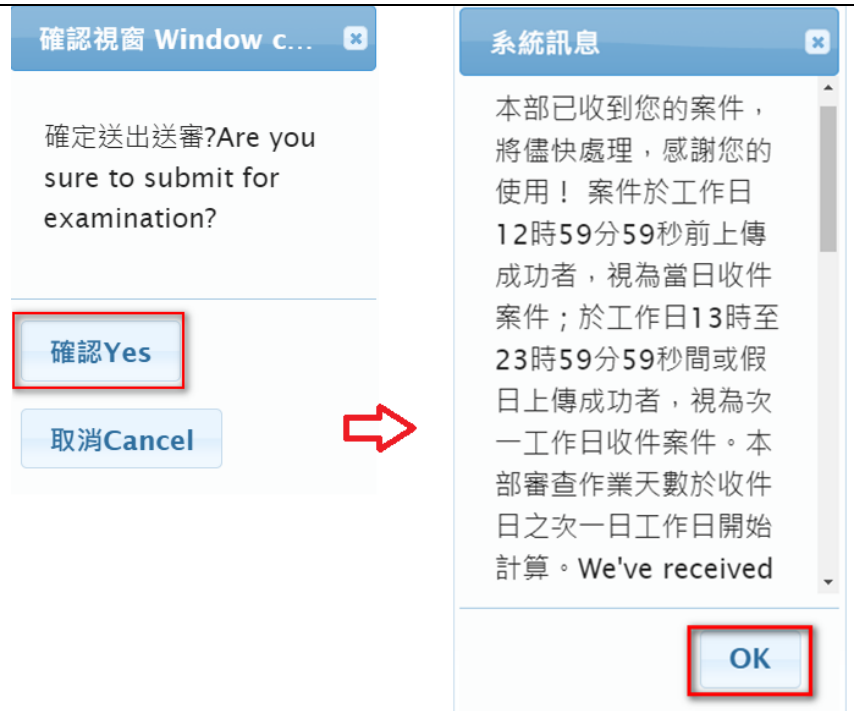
確認視窗 Window c...

確定送出送審?Are you sure to submit for examination?

確認Yes

取消Cancel

系統訊息

本部已收到您的案件，將儘快處理，感謝您的使用！ 案件於工作日12時59分59秒前上傳成功者，視為當日收件案件；於工作日13時至23時59分59秒間或假日上傳成功者，視為次一工作日收件案件。本部審查作業天數於收件日之次一日工作日開始計算。We've received

OK